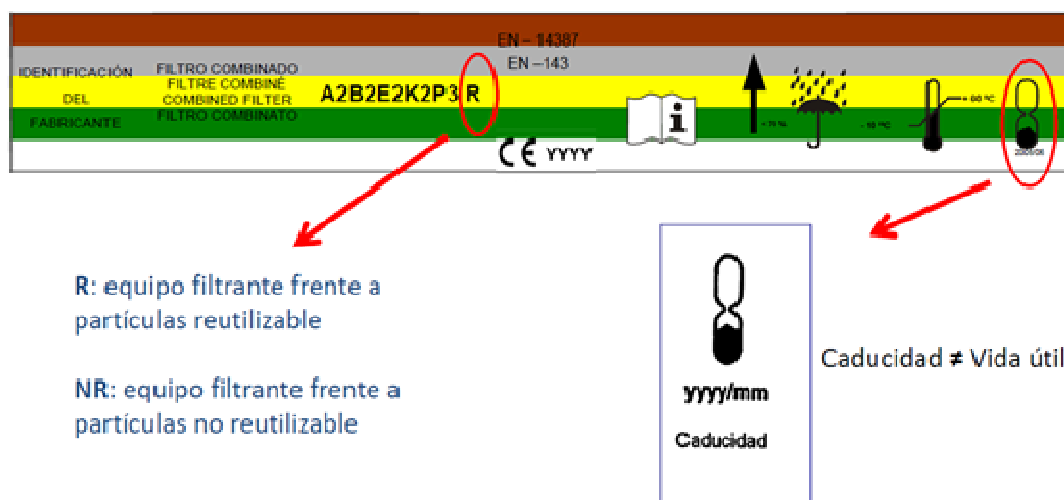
EN – 14387
EN – 143

IDENTIFICACIÓN DEL FABRICANTE

FILTRO COMBINADO
FILTRE COMBINÉ
COMBINED FILTER
FILTRO COMBINATO

A2B2E2K2P3 R

CE YYYY

-- %
-- °C
-- °C
20XX/XX

R: equipo filtrante frente a partículas reutilizable

NR: equipo filtrante frente a partículas no reutilizable

yyyy/mm
Caducidad

Caducidad ≠ Vida útil